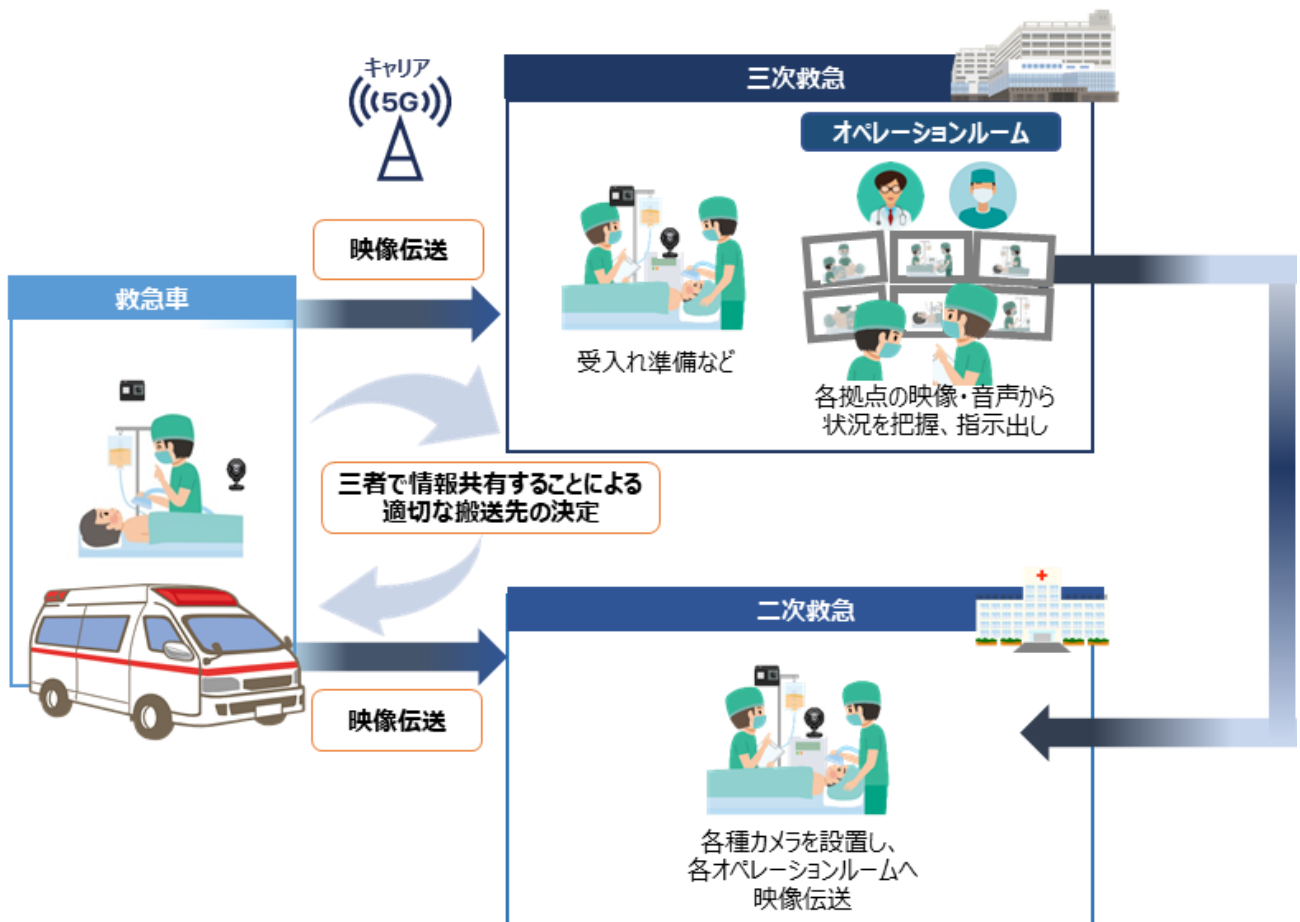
キャリア
5G

三次救急

オペレーションルーム

映像伝送

救急車

受入れ準備など

各拠点の映像・音声から状況を把握、指示出し

三者で情報共有することによる適切な搬送先の決定

二次救急

映像伝送

各種カメラを設置し、各オペレーションルームへ映像伝送